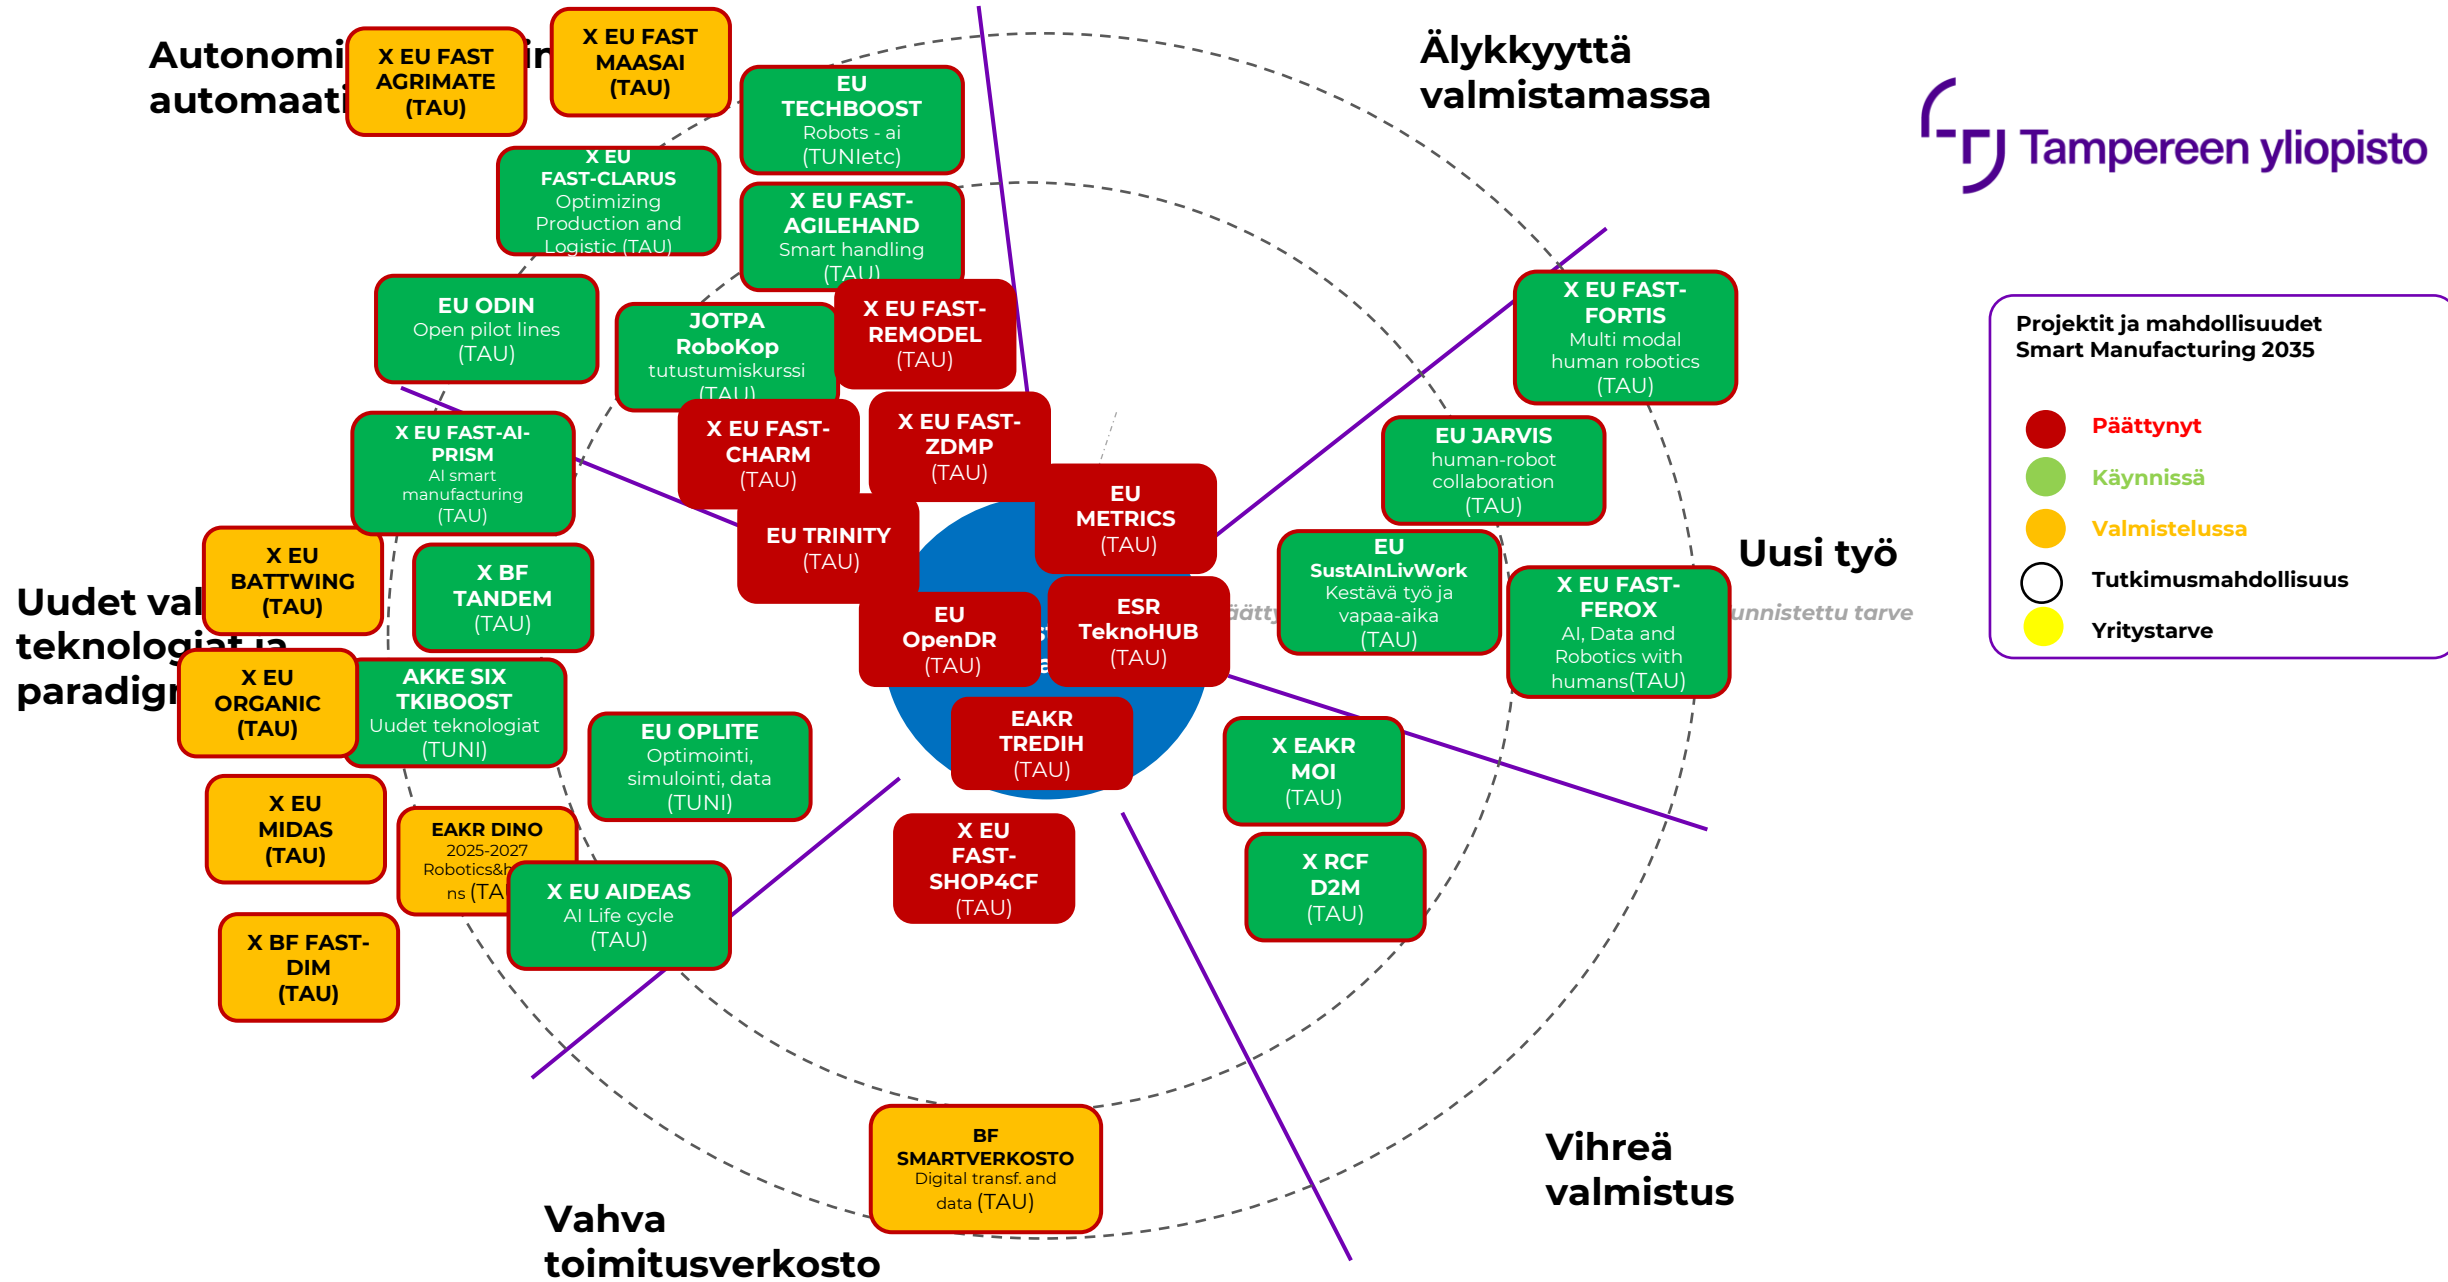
Autonomi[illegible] automaati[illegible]

X EU FAST AGRIMATE (TAU)

X EU FAST MAASAI (TAU)

EU TECHBOOST Robots - ai (TUNIetc)

Älykkyyttä valmistamassa

Tampereen yliopisto

X EU FAST-CLARUS Optimizing Production and Logistic (TAU)

X EU FAST-AGILEHAND Smart handling (TAU)

EU ODIN Open pilot lines (TAU)

JOTPA RoboKop tutustumiskurssi (TAU)

X EU FAST-REMODEL (TAU)

X EU FAST-FORTIS Multi modal human robotics (TAU)

Projektit ja mahdollisuudet Smart Manufacturing 2035

Päättynyt

Käynnissä

Valmistelussa

Tutkimusmahdollisuus

Yritystarve

X EU FAST-AI-PRISM AI smart manufacturing (TAU)

X EU FAST-CHARM (TAU)

X EU FAST-ZDMP (TAU)

EU JARVIS human-robot collaboration (TAU)

EU METRICS (TAU)

EU TRINITY (TAU)

X EU BATTWING (TAU)

X BF TANDEM (TAU)

Uusi työ

EU SustAInLivWork Kestävä työ ja vapaa-aika (TAU)

X EU FAST-FEROX AI, Data and Robotics with humans(TAU)

Uudet val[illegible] teknologi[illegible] paradigm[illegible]

EU OpenDR (TAU)

ESR TeknoHUB (TAU)

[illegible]ätty

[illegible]unnistettu tarve

X EU ORGANIC (TAU)

AKKE SIX TKIBOOST Uudet teknologiat (TUNI)

EU OPLITE Optimointi, simulointi, data (TUNI)

EAKR TREDIH (TAU)

X EAKR MOI (TAU)

X EU MIDAS (TAU)

EAKR DINO 2025-2027 Robotics&h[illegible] ns (TA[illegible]

X EU FAST-SHOP4CF (TAU)

X RCF D2M (TAU)

X EU AIDEAS AI Life cycle (TAU)

X BF FAST-DIM (TAU)

BF SMARTVERKOSTO Digital transf. and data (TAU)

Vihreä valmistus

Vahva toimitusverkosto